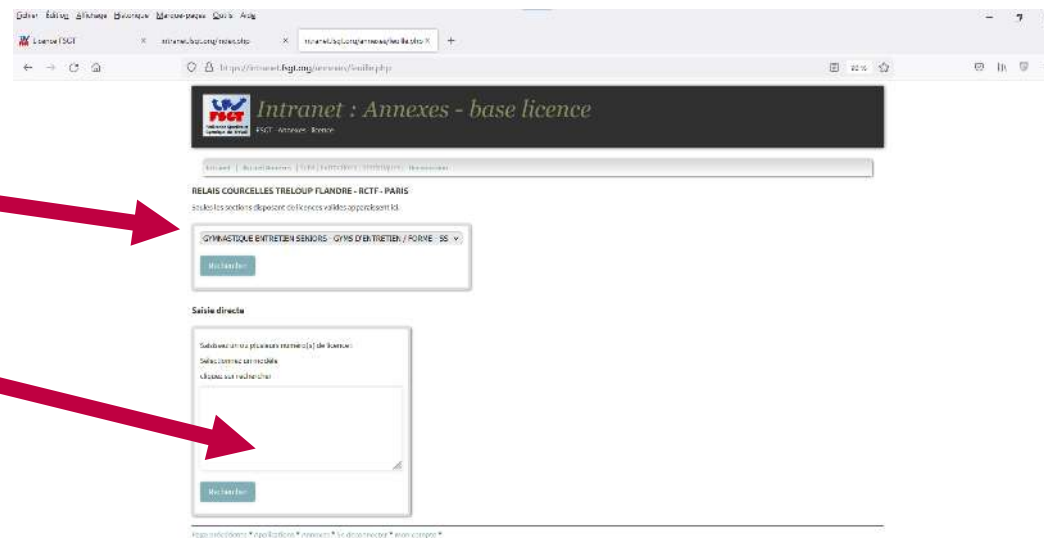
Fichier Édition Affichage Historique Marque-pages Outils Aide

Licence FSGT × intranet.fsgt.org/index.php × intranet.fsgt.org/annexes/feuille.php ×

https://intranet.fsgt.org/annexes/feuille.php

FSGT

Intranet : Annexes - base licence

FSGT · Annexes · licence

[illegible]

RELAIS COURCELLES TRELOUP FLANDRE - RCTF - PARIS

Seules les sections disposant de licences valides apparaissent ici.

GYMNASTIQUE ENTRETIEN SENIORS - GYMS D'ENTRETIEN / FORME - SS

Rechercher

Saisie directe

Saisissez un ou plusieurs numéro(s) de licence
Sélectionnez un modèle
cliquez sur rechercher

Rechercher

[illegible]